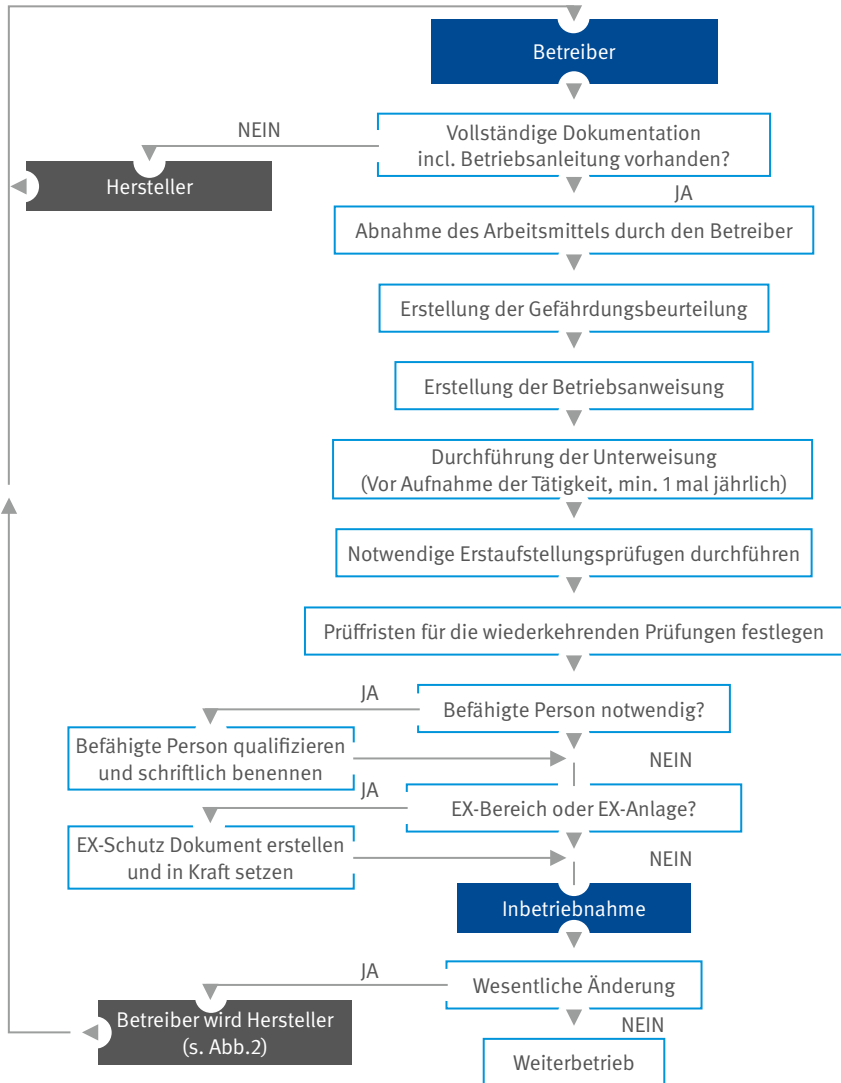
Betreiber

NEIN

Vollständige Dokumentation incl. Betriebsanleitung vorhanden?

Hersteller

JA

Abnahme des Arbeitsmittels durch den Betreiber

Erstellung der Gefährdungsbeurteilung

Erstellung der Betriebsanweisung

Durchführung der Unterweisung (Vor Aufnahme der Tätigkeit, min. 1 mal jährlich)

Notwendige Erstaufstellungsprüfugen durchführen

Prüffristen für die wiederkehrenden Prüfungen festlegen

JA

Befähigte Person notwendig?

Befähigte Person qualifizieren und schriftlich benennen

NEIN

JA

EX-Bereich oder EX-Anlage?

EX-Schutz Dokument erstellen und in Kraft setzen

NEIN

Inbetriebnahme

JA

Wesentliche Änderung

Betreiber wird Hersteller (s. Abb.2)

NEIN

Weiterbetrieb